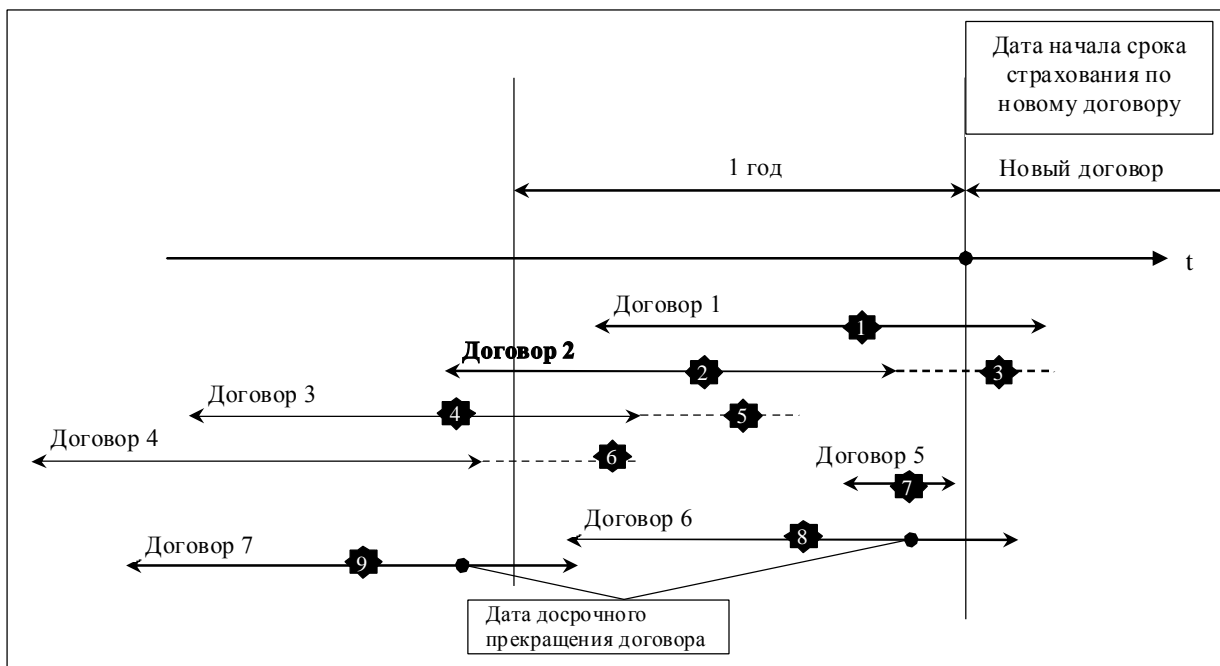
Дата начала срока страхования по новому договору

1 год

Новый договор

t

Договор 1

1

Договор 2

2

3

Договор 3

4

5

Договор 4

6

Договор 5

7

Договор 6

8

Договор 7

9

Дата досрочного прекращения договора